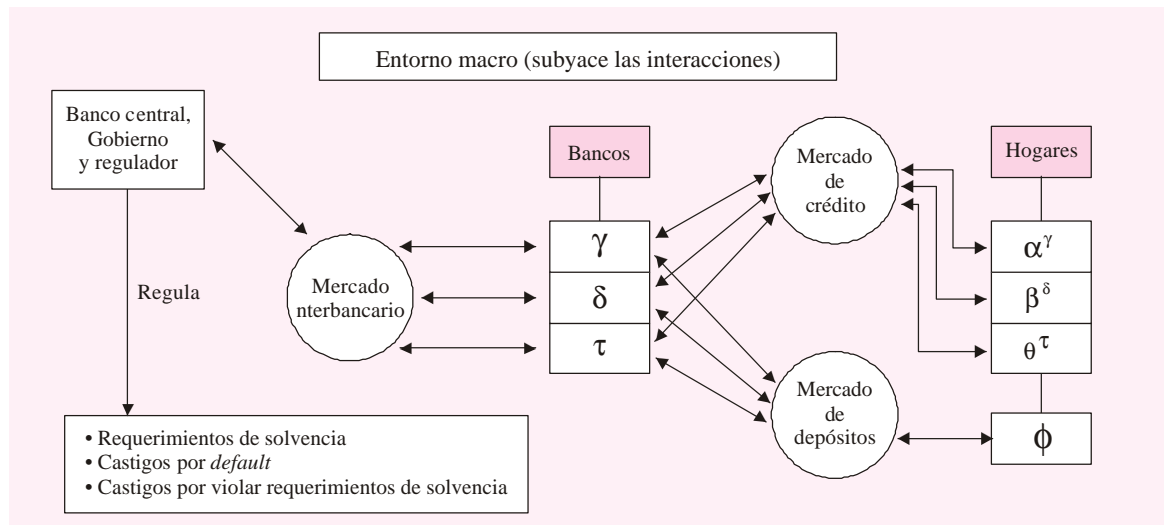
Entorno macro (subyace las interacciones)

Banco central, Gobierno y regulador

Regula

Bancos

Mercado nterbancario

$\gamma$

$\delta$

$\tau$

Mercado de crédito

Mercado de depósitos

Hogares

$\alpha^{\gamma}$

$\beta^{\delta}$

$\theta^{\tau}$

$\phi$

• Requerimientos de solvencia
• Castigos por *default*
• Castigos por violar requerimientos de solvencia